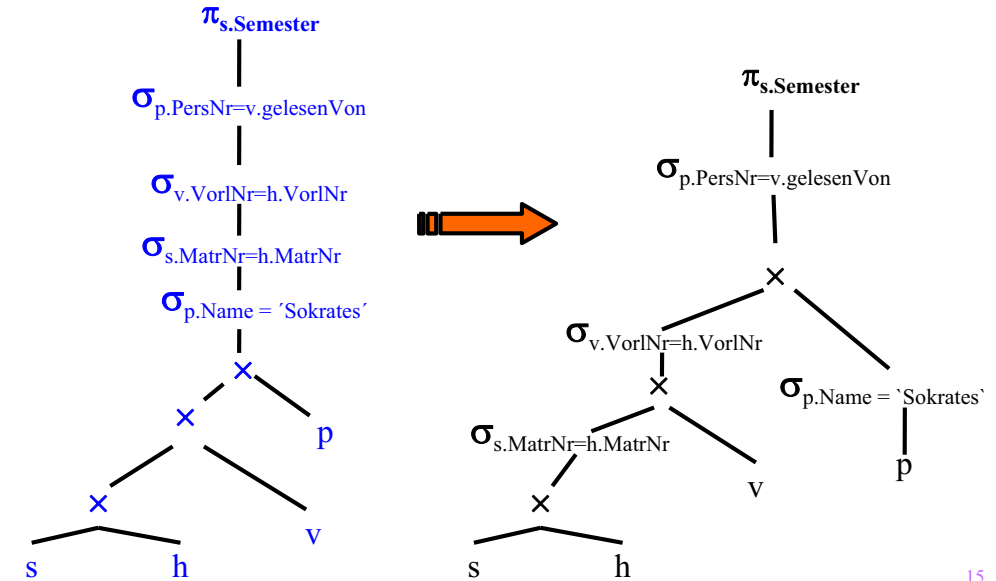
$\pi_{s.Semester}$

$\sigma_{p.PersNr=v.gelesenVon}$

$\sigma_{v.VorlNr=h.VorlNr}$

$\sigma_{s.MatrNr=h.MatrNr}$

$\sigma_{p.Name = ´Sokrates´}$

×

×

p

×

v

s

h

$\pi_{s.Semester}$

$\sigma_{p.PersNr=v.gelesenVon}$

×

$\sigma_{v.VorlNr=h.VorlNr}$

×

$\sigma_{p.Name = `Sokrates`}$

$\sigma_{s.MatrNr=h.MatrNr}$

p

×

v

s

h

15